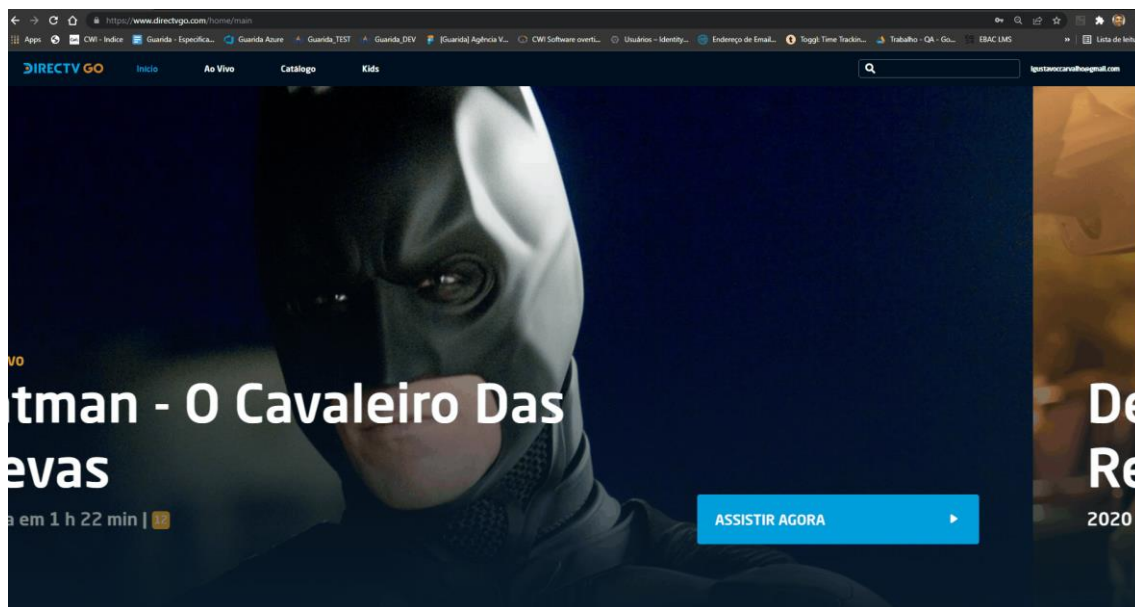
https://www.directvgo.com/home/main

Apps CWI - Indice Guarida - Especifica... Guarida Azure Guarida_TEST Guarida_DEV [Guarida] Agência V... CWI Software overti... Usuários - Identity... Endereço de Email... Toggl: Time Trackin... Trabalho - QA - Go... EBAC LMS » Lista de leitura

DIRECTV GO Inicio Ao Vivo Catálogo Kids

lgustavoccarvalho@gmail.com

vo

tman - O Cavaleiro Das evas

a em 1 h 22 min | 12

ASSISTIR AGORA

De Re

2020